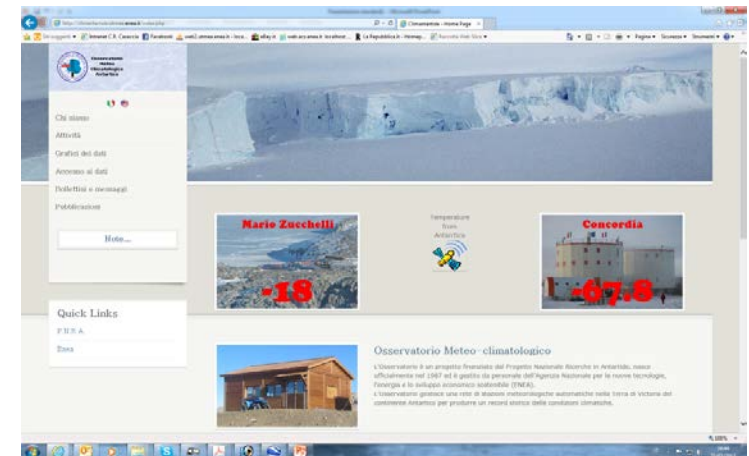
Climantartide - Home Page

Osservatorio Meteo Climatologico Antartico

Chi siamo

Attività

Grafici dei dati

Accesso ai dati

Bollettini e messaggi

Pubblicazioni

Note...

Quick Links

PNRA

Enea

Mario Zucchelli

-18

Temperature from Antartica

Concordia

-67.6

Osservatorio Meteo-climatologico

L'Osservatorio è un progetto finanziato dal Progetto Nazionale Ricerche in Antartide, nasce ufficialmente nel 1987 ed è gestito da personale dell'Agenzia Nazionale per le nuove tecnologie, l'energia e lo sviluppo economico sostenibile (ENEA).
L'Osservatorio gestisce una rete di stazioni meteorologiche automatiche nella Terra di Victoria del continente Antartico per produrre un record storico delle condizioni climatiche.